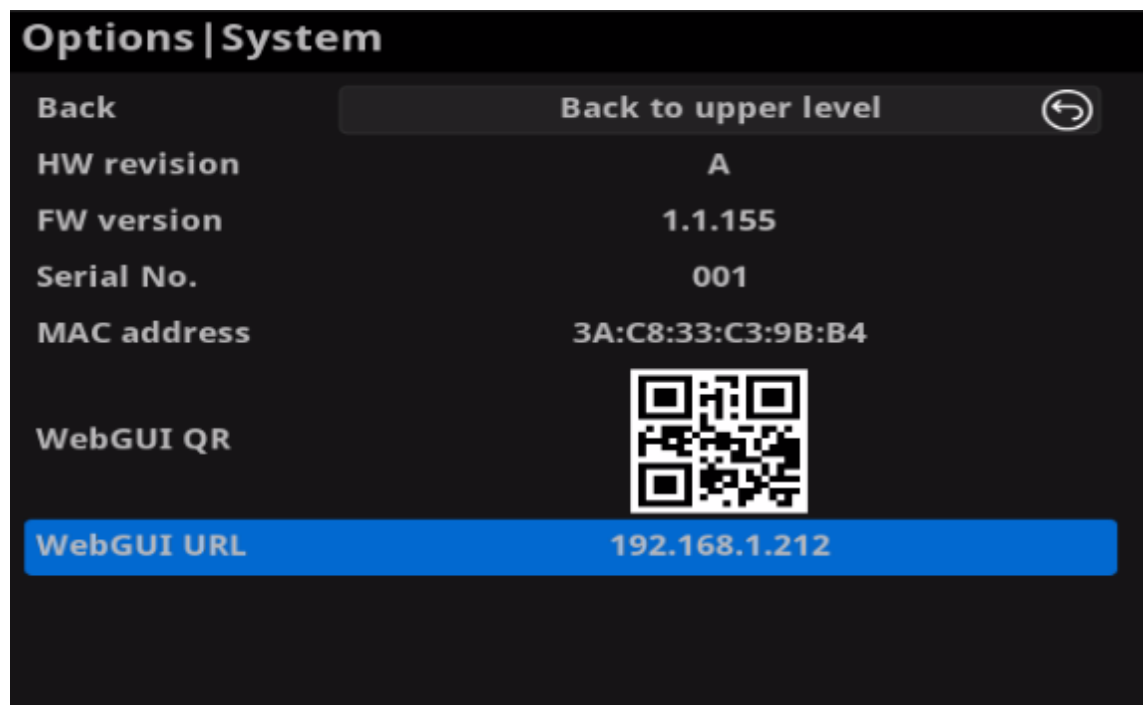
Options|System

| | |
|---|---|
| Back | Back to upper level |
| HW revision | A |
| FW version | 1.1.155 |
| Serial No. | 001 |
| MAC address | 3A:C8:33:C3:9B:B4 |
| WebGUI QR | |
| WebGUI URL | 192.168.1.212 |